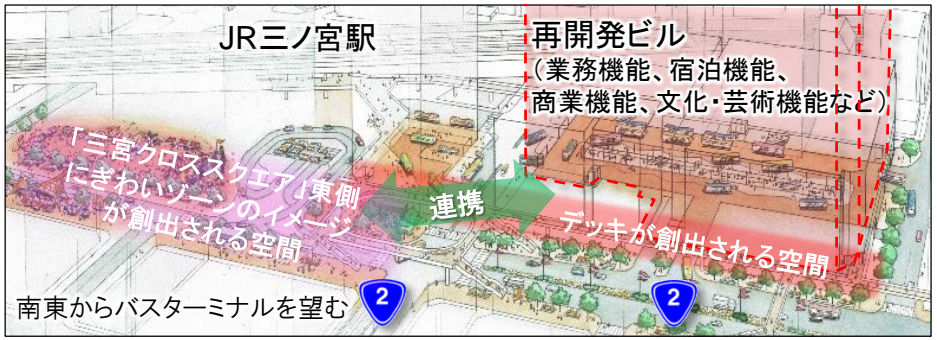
JR三ノ宮駅

再開発ビル
（業務機能、宿泊機能、商業機能、文化・芸術機能など）

「三宮クロススクエア」東側にぎわいゾーンのイメージが創出される空間

連携

デッキが創出される空間

南東からバスターミナルを望む

2

2